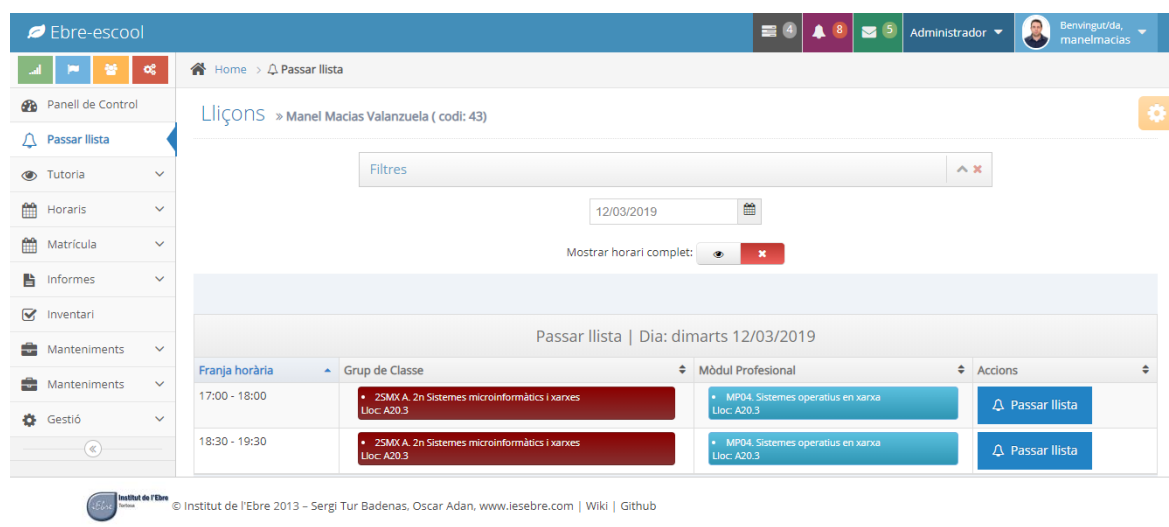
Ebre-escool

4 8 5 Administrador

Benvingut/da, manelmacias

Home > Passar llista

Panell de Control
Passar llista
Tutoria
Horaris
Matrícula
Informes
Inventari
Manteniments
Manteniments
Gestió

Lliçons » Manel Macias Valanzuela ( codi: 43)

Filtres

12/03/2019

Mostrar horari complet:

Passar llista | Dia: dimarts 12/03/2019

| Franja horària | Grup de Classe | Mòdul Profesional | Accions |
|---|---|---|---|
| 17:00 - 18:00 | 2SMX A. 2n Sistemes microinformàtics i xarxes Lloc: A20.3 | MP04. Sistemes operatius en xarxa Lloc: A20.3 | Passar llista |
| 18:30 - 19:30 | 2SMX A. 2n Sistemes microinformàtics i xarxes Lloc: A20.3 | MP04. Sistemes operatius en xarxa Lloc: A20.3 | Passar llista |

Institut de l'Ebre Tortosa

© Institut de l'Ebre 2013 – Sergi Tur Badenas, Oscar Adan, www.iesebre.com | Wiki | Github